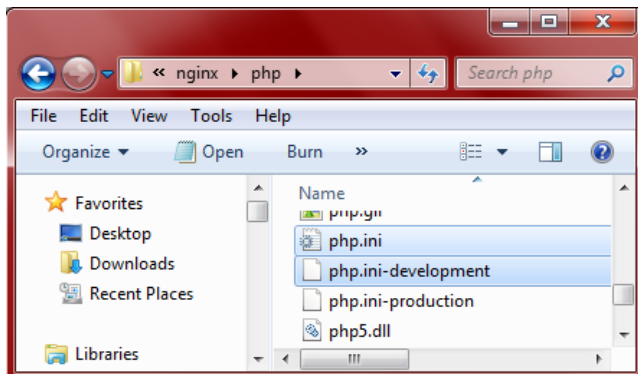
« nginx ▸ php ▸

Search php

File Edit View Tools Help

Organize ▾ Open Burn »

Favorites
Desktop
Downloads
Recent Places

Libraries

Name
php.gif
php.ini
php.ini-development
php.ini-production
php5.dll